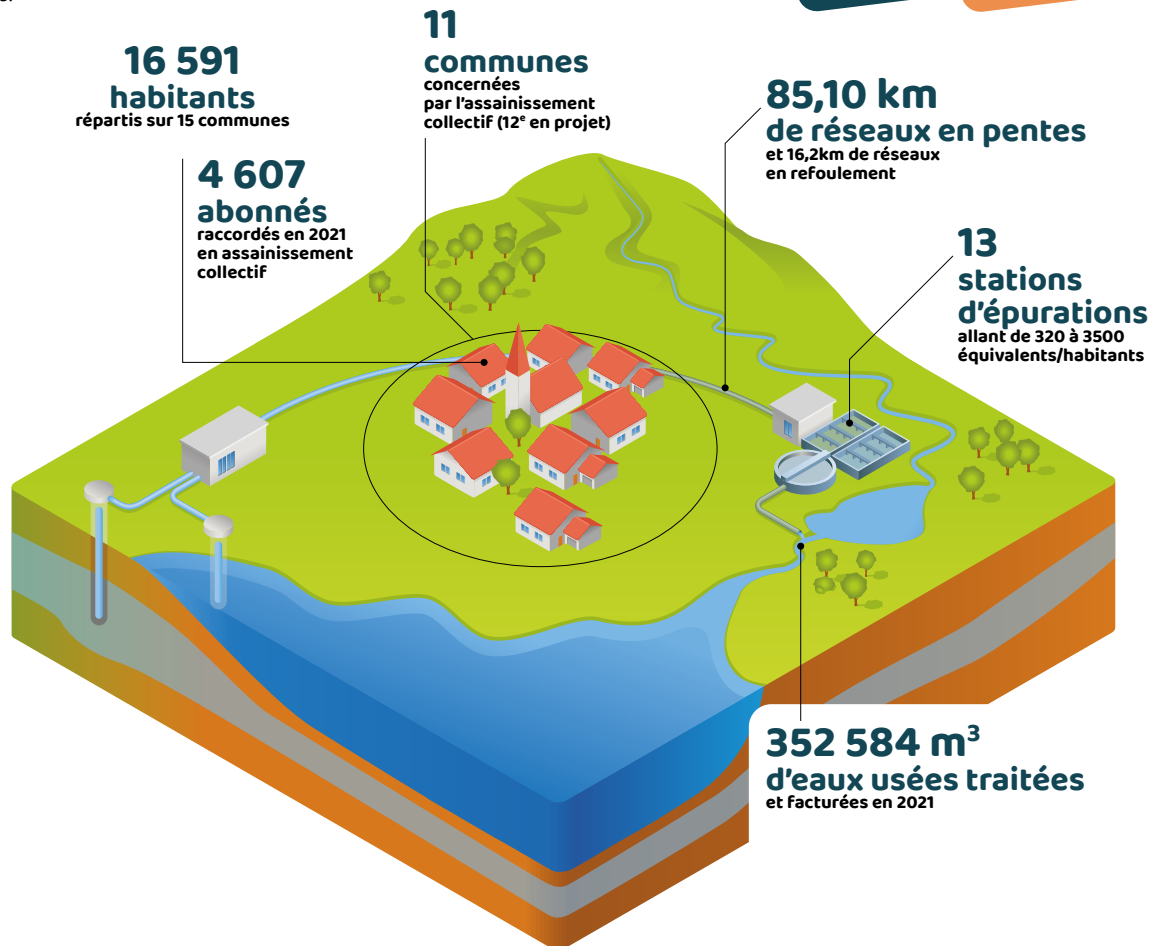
16 591
habitants
répartis sur 15 communes

11
communes
concernées par l'assainissement collectif (12$^{e}$ en projet)

85,10 km
de réseaux en pentes
et 16,2km de réseaux en refoulement

4 607
abonnés
raccordés en 2021 en assainissement collectif

13
stations d'épurations
allant de 320 à 3500 équivalents/habitants

352 584 m$^{3}$
d'eaux usées traitées
et facturées en 2021